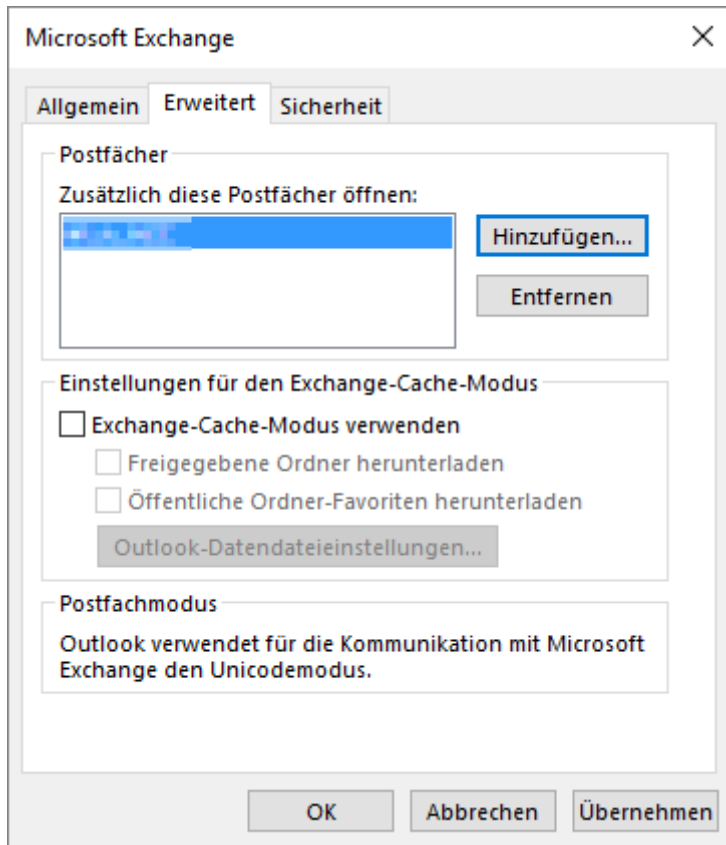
Microsoft Exchange

×

Allgemein Erweitert Sicherheit

Postfächer

Zusätzlich diese Postfächer öffnen:

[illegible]

Hinzufügen...

Entfernen

Einstellungen für den Exchange-Cache-Modus

Exchange-Cache-Modus verwenden

Freigegebene Ordner herunterladen

Öffentliche Ordner-Favoriten herunterladen

Outlook-Datendateieinstellungen...

Postfachmodus

Outlook verwendet für die Kommunikation mit Microsoft Exchange den Unicodemodus.

OK Abbrechen Übernehmen